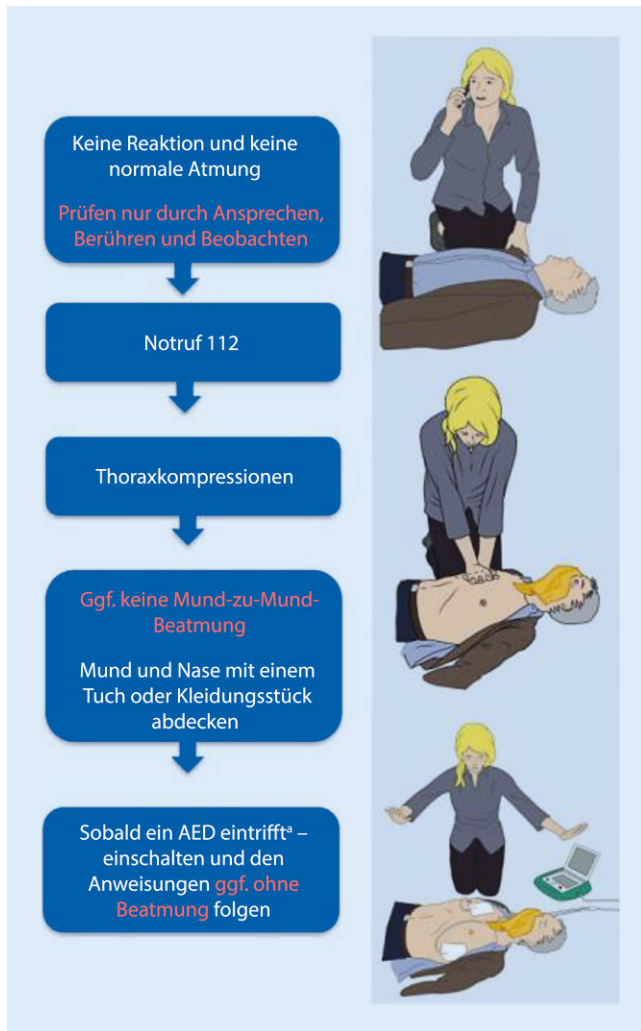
Keine Reaktion und keine normale Atmung

Prüfen nur durch Ansprechen, Berühren und Beobachten

Notruf 112

Thoraxkompressionen

Ggf. keine Mund-zu-Mund-Beatmung

Mund und Nase mit einem Tuch oder Kleidungsstück abdecken

Sobald ein AED eintrifft$^{a}$ – einschalten und den Anweisungen ggf. ohne Beatmung folgen